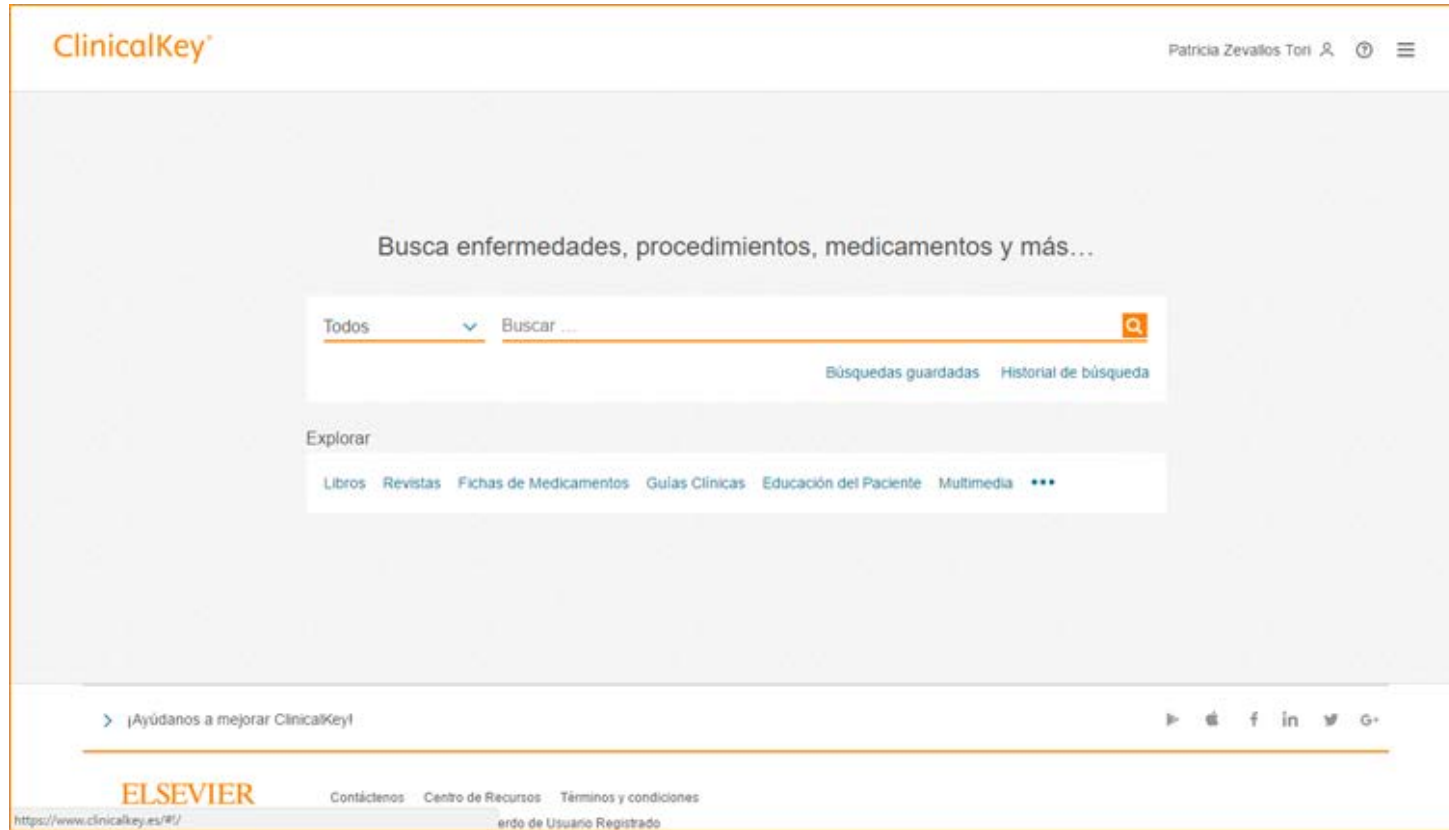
ClinicalKey®

Patricia Zevallos Tori

Busca enfermedades, procedimientos, medicamentos y más…

Todos

Buscar ...

Búsquedas guardadas Historial de búsqueda

Explorar

Libros Revistas Fichas de Medicamentos Guías Clínicas Educación del Paciente Multimedia •••

> ¡Ayúdanos a mejorar ClinicalKey!

in G+

ELSEVIER

Contáctenos Centro de Recursos Términos y condiciones

https://www.clinicalkey.es/#!/

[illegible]erdo de Usuario Registrado